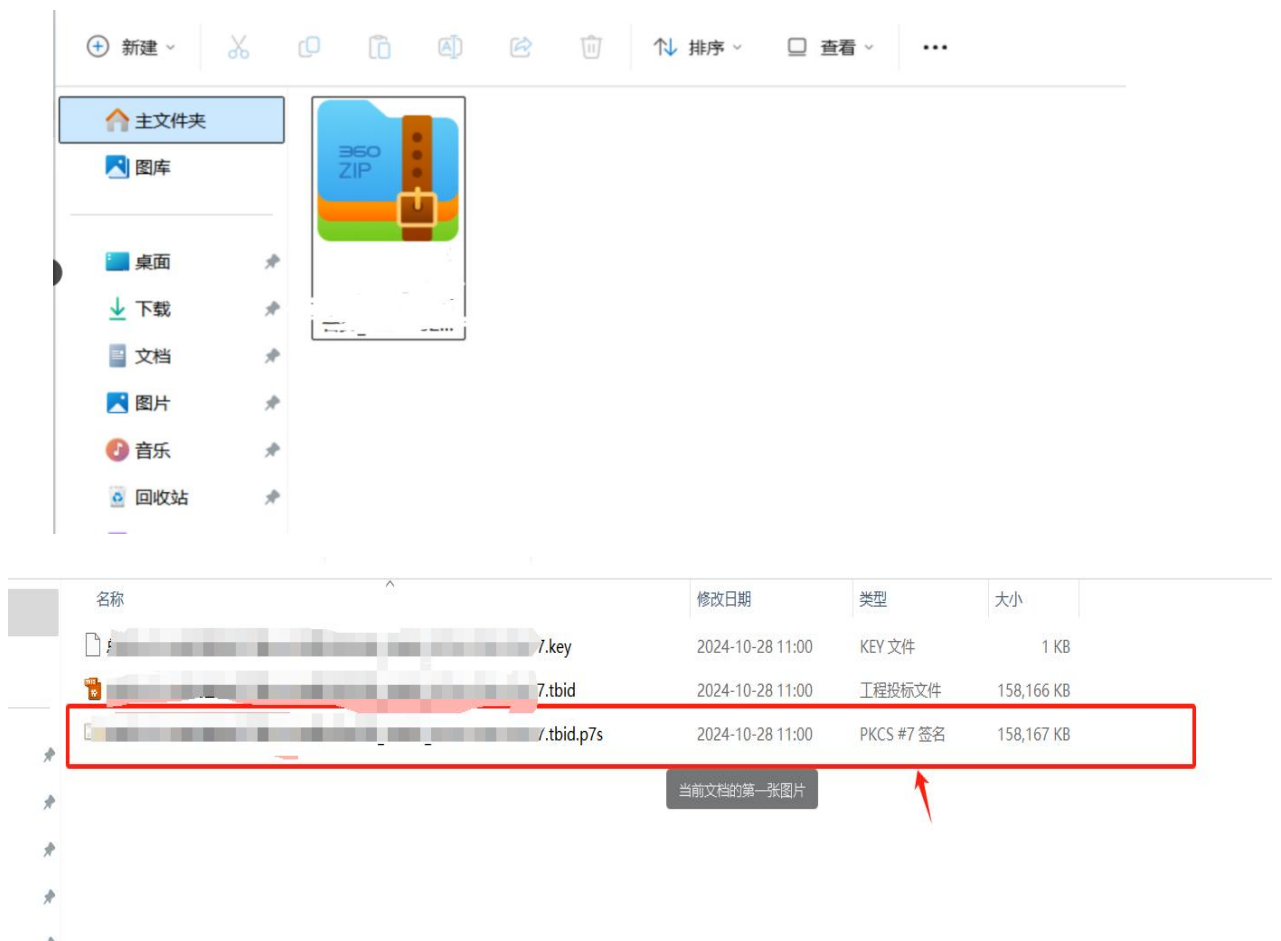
新建 排序 查看 ···

主文件夹
图库
桌面
下载
文档
图片
音乐
回收站

360 ZIP

| 名称 | 修改日期 | 类型 | 大小 |
|---|---|---|---|
| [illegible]7.key | 2024-10-28 11:00 | KEY 文件 | 1 KB |
| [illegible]7.tbid | 2024-10-28 11:00 | 工程投标文件 | 158,166 KB |
| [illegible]7.tbid.p7s | 2024-10-28 11:00 | PKCS #7 签名 | 158,167 KB |

当前文档的第一张图片